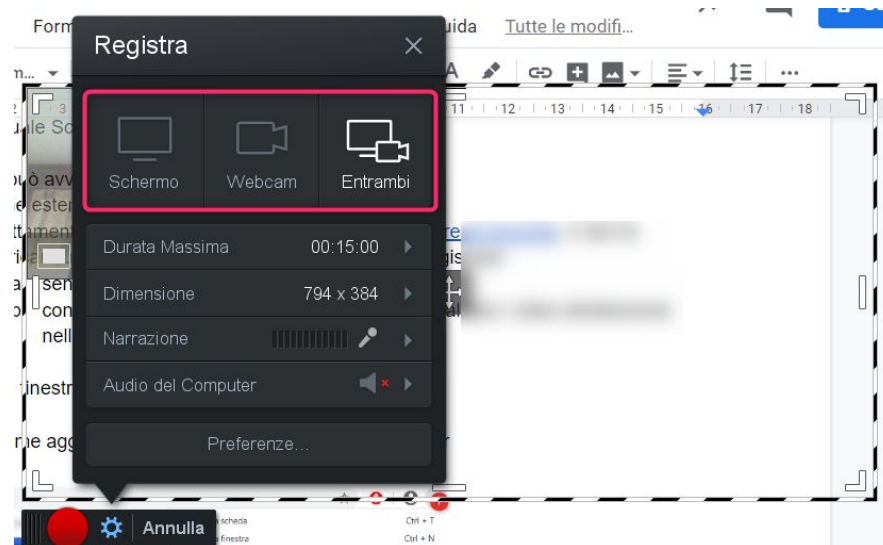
Form uida Tutte le modifi...

Registra

Schermo
Webcam
Entrambi

Durata Massima 00:15:00
Dimensione 794 x 384
Narrazione
Audio del Computer
Preferenze...

11 12 13 14 15 16 17 18

ale Sc
può avv
e ester
ttament
sen
con
nell
finestr
me agg

Annulla

scheda Ctrl + T
finestra Ctrl + N